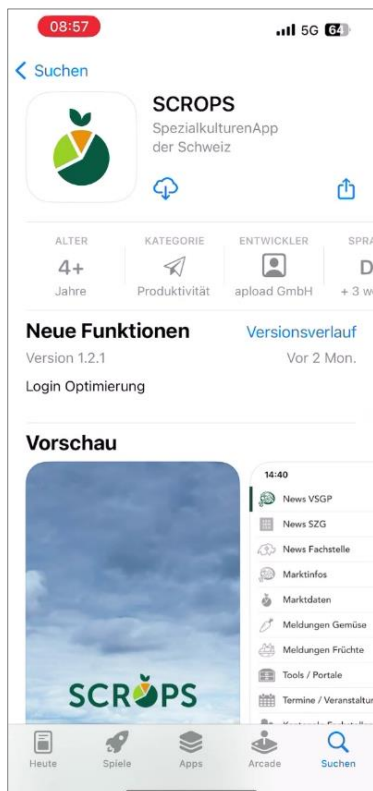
08:57
5G 64

< Suchen

SCROPS
SpezialkulturenApp der Schweiz

ALTER
4+
Jahre

KATEGORIE
Produktivität

ENTWICKLER
apload GmbH

SPRA
D
+ 3 w

Neue Funktionen
Versionsverlauf
Version 1.2.1
Vor 2 Mon.
Login Optimierung

Vorschau

SCROPS

14:40
News VSGP
News SZG
News Fachstelle
Marktinfos
Marktdaten
Meldungen Gemüse
Meldungen Früchte
Tools / Portale
Termine / Veranstaltun

Heute
Spiele
Apps
Arcade
Suchen